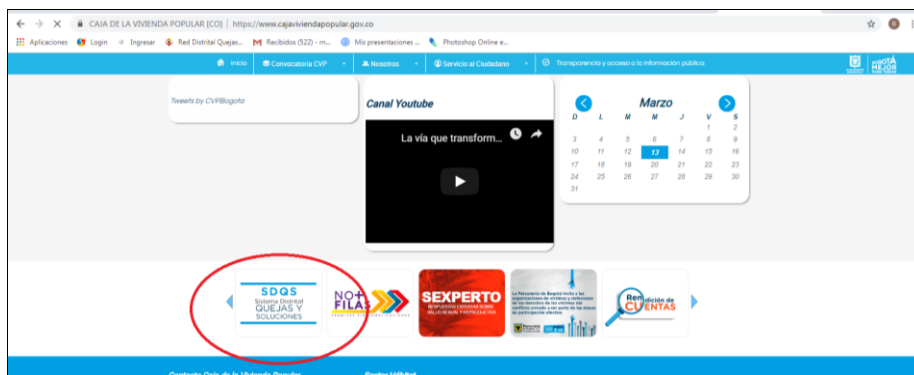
CAJA DE LA VIVIENDA POPULAR [CO] | https://www.cajaviviendapopular.gov.co

Aplicaciones Login Ingresar Red Distrital Quejas... Recibidos (522) - m... Mis presentaciones ... Photoshop Online e...

Inicio Convocatoria CVP Nosotros Servicio al Ciudadano Transparencia y acceso a la información pública

BOGOTÁ MEJOR PARA TODOS

Tweets by CVPBogota

Canal Youtube

La vía que transform...

Marzo

| D | L | M | M | J | V | S |
|---|---|---|---|---|---|---|
| | | | | | 1 | 2 |
| 3 | 4 | 5 | 6 | 7 | 8 | 9 |
| 10 | 11 | 12 | 13 | 14 | 15 | 16 |
| 17 | 18 | 19 | 20 | 21 | 22 | 23 |
| 24 | 25 | 26 | 27 | 28 | 29 | 30 |
| 31 | | | | | | |

SDQS Sistema Distrital QUEJAS Y SOLUCIONES

NO + FILAS

SEXPERTO

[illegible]

Rendición de CUENTAS

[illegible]